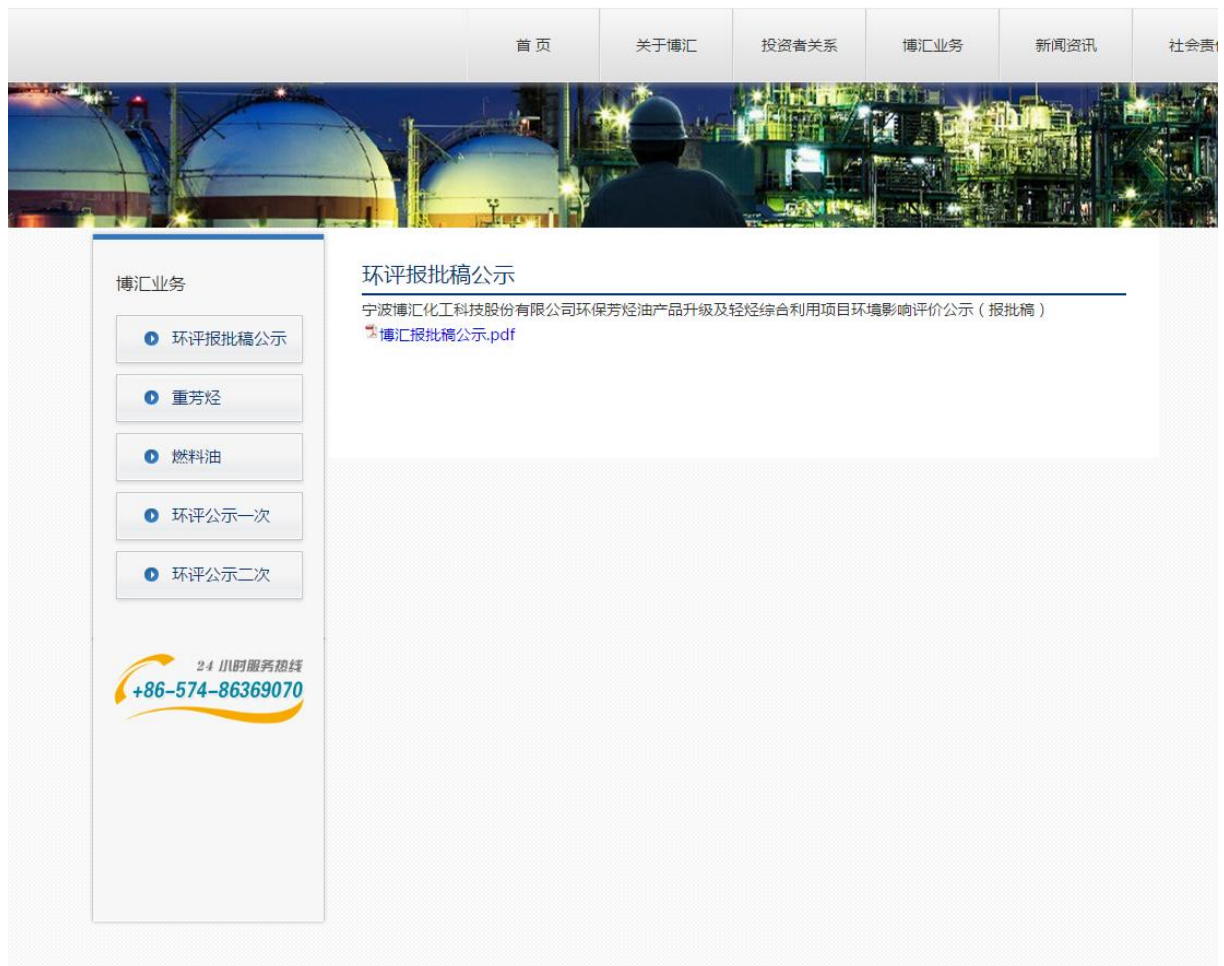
首 页 关于博汇 投资者关系 博汇业务 新闻资讯 社会责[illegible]

博汇业务

环评报批稿公示

重芳烃

燃料油

环评公示一次

环评公示二次

24 小时服务热线
+86-574-86369070

环评报批稿公示

宁波博汇化工科技股份有限公司环保芳烃油产品升级及轻烃综合利用项目环境影响评价公示（报批稿）

博汇报批稿公示.pdf